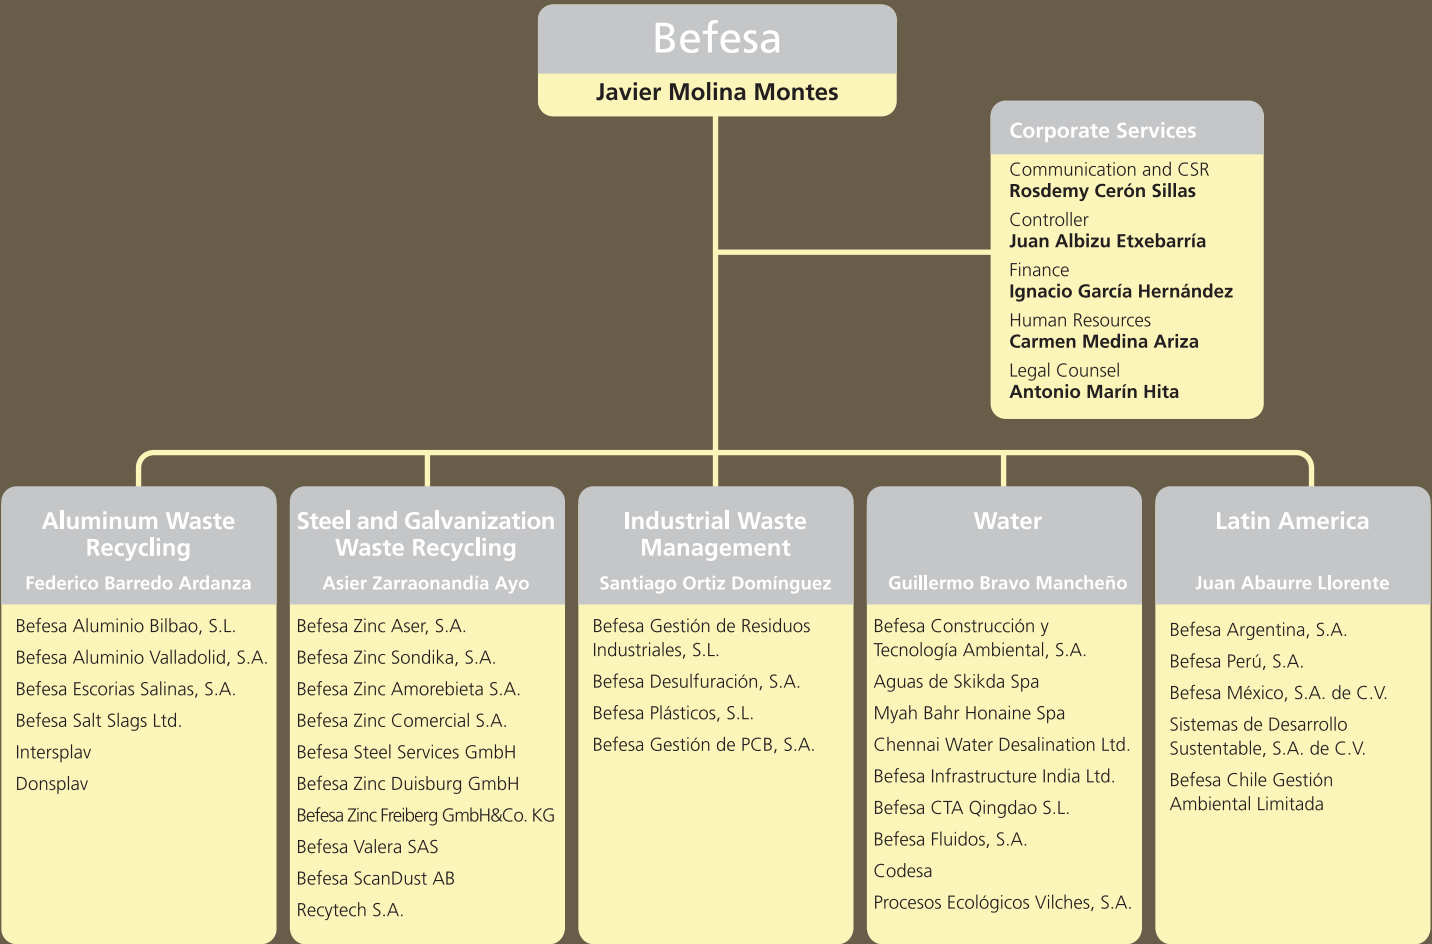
Befesa
Javier Molina Montes

Corporate Services
Communication and CSR
Rosdemy Cerón Sillas
Controller
Juan Albizu Etxebarría
Finance
Ignacio García Hernández
Human Resources
Carmen Medina Ariza
Legal Counsel
Antonio Marín Hita

Aluminum Waste Recycling
Federico Barredo Ardanza
Befesa Aluminio Bilbao, S.L.
Befesa Aluminio Valladolid, S.A.
Befesa Escorias Salinas, S.A.
Befesa Salt Slags Ltd.
Intersplav
Donsplav

Steel and Galvanization Waste Recycling
Asier Zarraonandía Ayo
Befesa Zinc Aser, S.A.
Befesa Zinc Sondika, S.A.
Befesa Zinc Amorebieta S.A.
Befesa Zinc Comercial S.A.
Befesa Steel Services GmbH
Befesa Zinc Duisburg GmbH
Befesa Zinc Freiberg GmbH&Co. KG
Befesa Valera SAS
Befesa ScanDust AB
Recytech S.A.

Industrial Waste Management
Santiago Ortiz Domínguez
Befesa Gestión de Residuos Industriales, S.L.
Befesa Desulfuración, S.A.
Befesa Plásticos, S.L.
Befesa Gestión de PCB, S.A.

Water
Guillermo Bravo Mancheño
Befesa Construcción y Tecnología Ambiental, S.A.
Aguas de Skikda Spa
Myah Bahr Honaine Spa
Chennai Water Desalination Ltd.
Befesa Infrastructure India Ltd.
Befesa CTA Qingdao S.L.
Befesa Fluidos, S.A.
Codesa
Procesos Ecológicos Vilches, S.A.

Latin America
Juan Abaurre Llorente
Befesa Argentina, S.A.
Befesa Perú, S.A.
Befesa México, S.A. de C.V.
Sistemas de Desarrollo Sustentable, S.A. de C.V.
Befesa Chile Gestión Ambiental Limitada